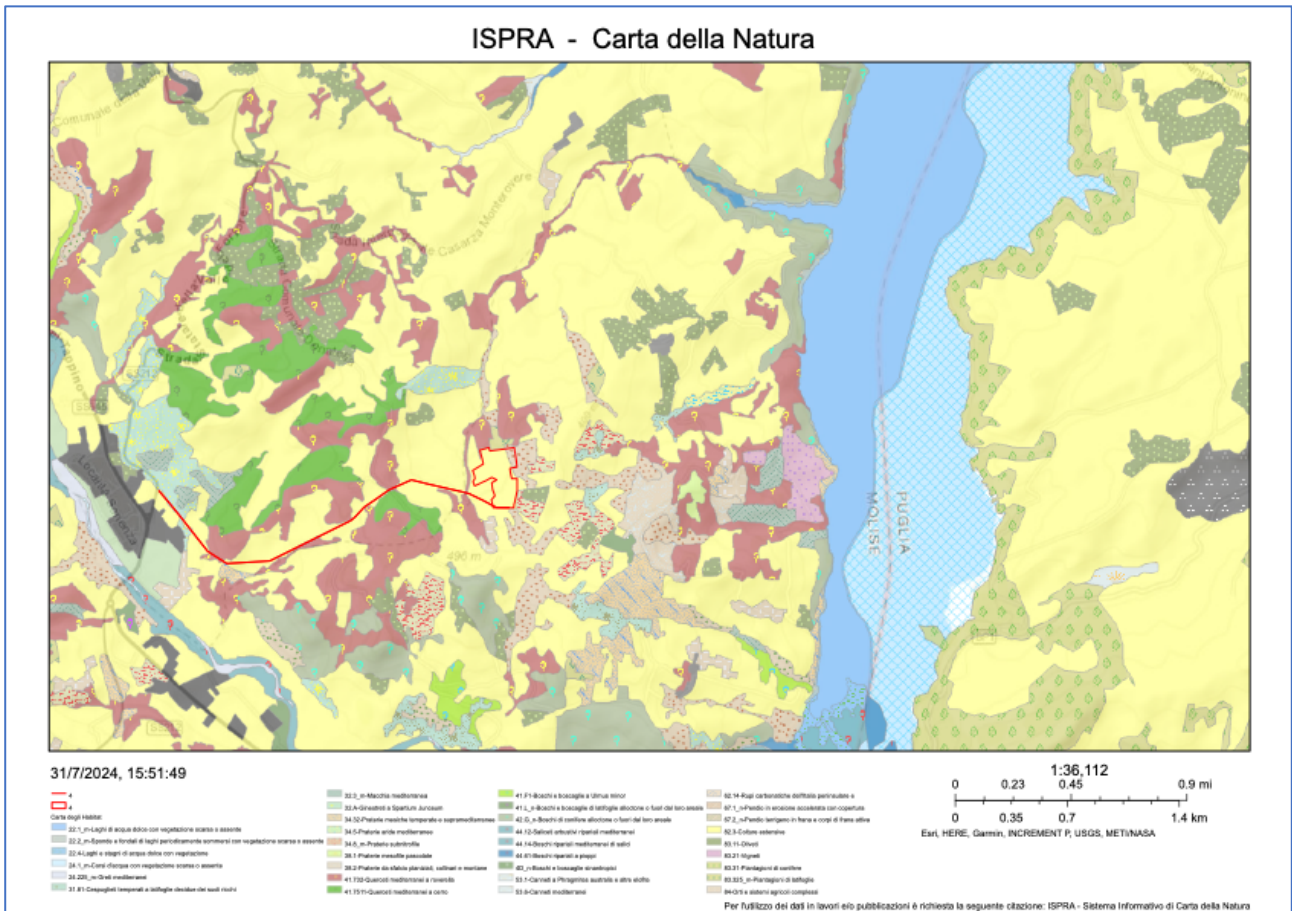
ISPRA - Carta della Natura

Strada Comunale di Casarza Monterovere

Località Fonte Curella

496 m

PUGLIA

MOLISE

31/7/2024, 15:51:49

4

4

Carta degli Habitat

22.1_m-Laghi di acqua dolce con vegetazione scarsa o assente

22.2_m-Sponde e fondali di laghi periodicamente sommersi con vegetazione scarsa o assente

22.4-Laghi e stagni di acqua dolce con vegetazione

24.1_m-Corsi d'acqua con vegetazione scarsa o assente

24.225_m-Greti mediterranei

31.81-Cespuglieti temperati a latifoglie decidue dei suoli ricchi

32.3_m-Macchia mediterranea

32.A-Ginestreti a Spartium Junceum

34.32-Praterie mesiche temperate e supramediterranee

34.5-Praterie aride mediterranee

34.6_m-Praterie subnitrofile

38.1-Praterie mesofile pascolate

38.2-Praterie da sfalcio planiziali, collinari e montane

41.732-Querceti mediterranei a roverella

41.7511-Querceti mediterranei a cerro

41.F1-Boschi e boscaglie a Ulmus minor

41.L_n-Boschi e boscaglie di latifoglie alloctone o fuori del loro areale

42.G_n-Boschi di conifere alloctone o fuori del loro areale

44.12-Saliceti arbustivi ripariali mediterranei

44.14-Boschi ripariali mediterranei di salici

44.61-Boschi ripariali a pioppi

4D_m-Boschi e boscaglie sinantropici

53.1-Canneti a Phragmites australis e altre elofite

53.6-Canneti mediterranei

62.14-Rupi carbonatiche dell'Italia peninsulare e

67.1_n-Pendii in erosione accelerata con copertura

67.2_n-Pendii terrigeni in frana a corpi di frana attiva

82.3-Colture estensive

83.11-Oliveti

83.21-Vigneti

83.31-Piantagioni di conifere

83.325_m-Piantagioni di latifoglie

84-Orti e sistemi agricoli complessi

1:36,112

0 0.23 0.45 0.9 mi

0 0.35 0.7 1.4 km

Esri, HERE, Garmin, INCREMENT P, USGS, METI/NASA

Per l'utilizzo dei dati in lavori e/o pubblicazioni è richiesta la seguente citazione: ISPRA - Sistema Informativo di Carta della Natura